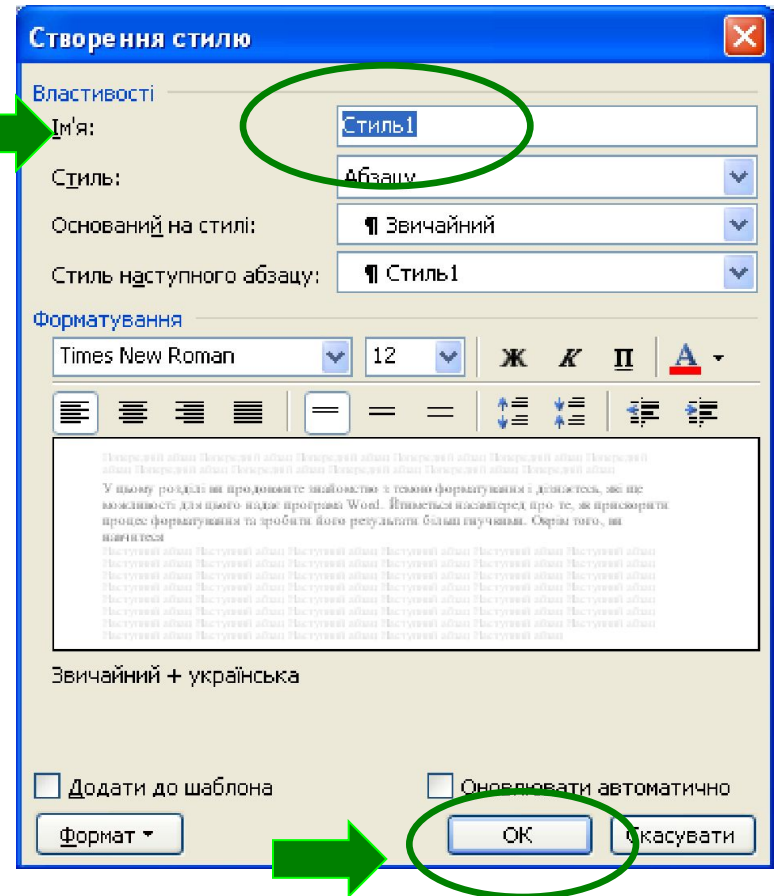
Створення стилю

Властивості

Ім'я: Стиль1

Стиль: Абзацу

Оснований на стилі: ¶ Звичайний

Стиль наступного абзацу: ¶ Стиль1

Форматування

Times New Roman 12 Ж К П А

Попередній абзац Попередній абзац Попередній абзац Попередній абзац Попередній абзац Попередній абзац Попередній абзац Попередній абзац Попередній абзац Попередній абзац

У цьому розділі ви продовжите знайомство з темою форматування і дізнаєтесь, які ще можливості для цього надає програма Word. Йтиметься насамперед про те, як прискорити процес форматування та зробити його результати більш гнучкими. Окрім того, ви навчитеся

Наступний абзац Наступний абзац Наступний абзац Наступний абзац Наступний абзац Наступний абзац Наступний абзац Наступний абзац Наступний абзац Наступний абзац Наступний абзац Наступний абзац Наступний абзац Наступний абзац Наступний абзац Наступний абзац Наступний абзац Наступний абзац Наступний абзац Наступний абзац

Звичайний + українська

Додати до шаблона

Оновлювати автоматично

Формат

ОК

Скасувати